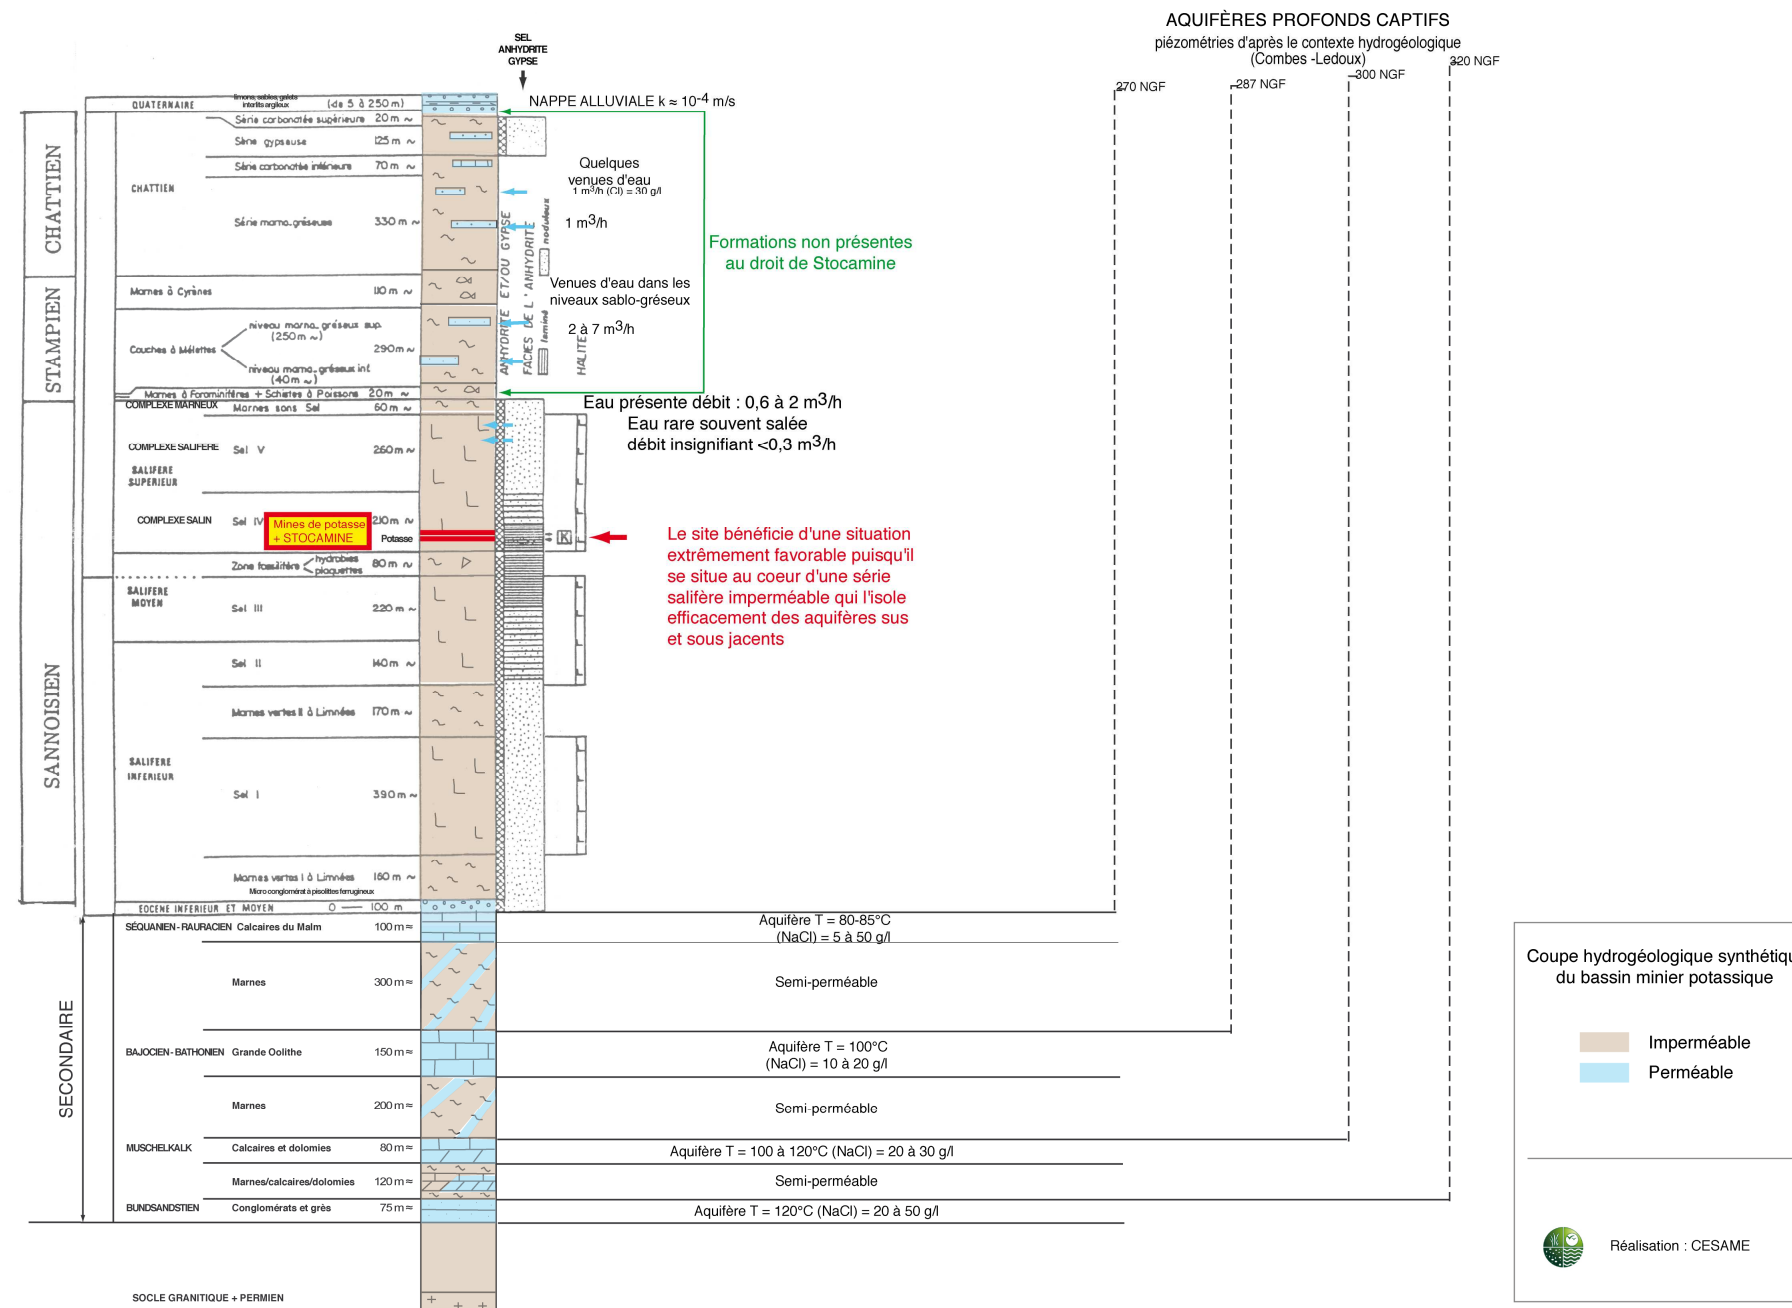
AQUIFÈRES PROFONDS CAPTIFS
piézométries d'après le contexte hydrogéologique (Combes -Ledoux)

270 NGF
287 NGF
300 NGF
320 NGF

SEL ANHYDRITE GYPSE

QUATERNAIRE limons, sables, galets interlits argileux (de 5 à 250 m)
NAPPE ALLUVIALE k ≈ $10^{-4}$ m/s

CHATTIEN
Série carbonatée supérieure 20 m ~
Série gypseuse 125 m ~
Série carbonatée inférieure 70 m ~
CHATTIEN
Série marno-gréseuse 330 m ~

Quelques venues d'eau
1 m³/h (Cl) = 30 g/l
1 m$^3$/h

Formations non présentes au droit de Stocamine

STAMPIEN
Marnes à Cyrènes 110 m ~
Couches à Mélettes
niveau marno-gréseux sup. (250 m ~)
290 m ~
niveau marno-gréseux inf. (40 m ~)

Venues d'eau dans les niveaux sablo-gréseux
2 à 7 m$^3$/h

ANHYDRITE ET/OU GYPSE
FACIES DE L'ANHYDRITE
nodulaire
laminé
HALITE

Marnes à Foraminifères + Schistes à Poissons 20 m ~
COMPLEXE MARNEUX Marnes sans Sel 60 m ~
Eau présente débit : 0,6 à 2 m$^3$/h
Eau rare souvent salée
débit insignifiant <0,3 m$^3$/h

SANNOISIEN
COMPLEXE SALIFERE Sel V 260 m ~
SALIFERE SUPERIEUR
COMPLEXE SALIN Sel IV 210 m ~
Mines de potasse + STOCAMINE
Potasse
K
Le site bénéficie d'une situation extrêmement favorable puisqu'il se situe au coeur d'une série salifère imperméable qui l'isole efficacement des aquifères sus et sous jacents

Zone fossilifère hydrobies plaquettes 80 m ~
SALIFERE MOYEN
Sel III 220 m ~
Sel II 140 m ~
Marnes vertes II à Limnées 170 m ~
SALIFERE INFERIEUR
Sel I 390 m ~
Marnes vertes I à Limnées 160 m ~
Micro conglomérat à pisolites ferrugineux
EOCENE INFERIEUR ET MOYEN 0 — 100 m

SECONDAIRE
SÉQUANIEN-RAURACIEN Calcaires du Malm 100 m ≈
Aquifère T = 80-85°C
(NaCl) = 5 à 50 g/l
Marnes 300 m ≈
Semi-perméable
BAJOCIEN-BATHONIEN Grande Oolithe 150 m ≈
Aquifère T = 100°C
(NaCl) = 10 à 20 g/l
Marnes 200 m ≈
Semi-perméable
MUSCHELKALK Calcaires et dolomies 80 m ≈
Aquifère T = 100 à 120°C (NaCl) = 20 à 30 g/l
Marnes/calcaires/dolomies 120 m ≈
Semi-perméable
BUNDSANDSTIEN Conglomérats et grès 75 m ≈
Aquifère T = 120°C (NaCl) = 20 à 50 g/l

SOCLE GRANITIQUE + PERMIEN

Coupe hydrogéologique synthétiqu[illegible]
du bassin minier potassique
Imperméable
Perméable
Réalisation : CESAME